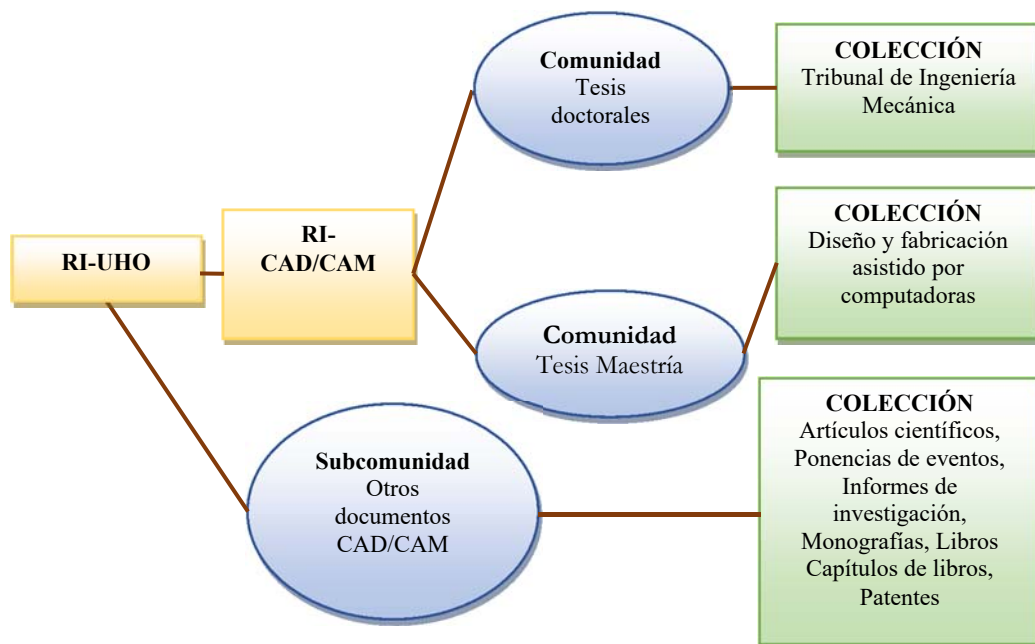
RI-UHO

RI-CAD/CAM

**Comunidad**
Tesis doctorales

**COLECCIÓN**
Tribunal de Ingeniería Mecánica

**COLECCIÓN**
Diseño y fabricación asistido por computadoras

**Comunidad**
Tesis Maestría

**Subcomunidad**
Otros documentos CAD/CAM

**COLECCIÓN**
Artículos científicos, Ponencias de eventos, Informes de investigación, Monografías, Libros Capítulos de libros, Patentes